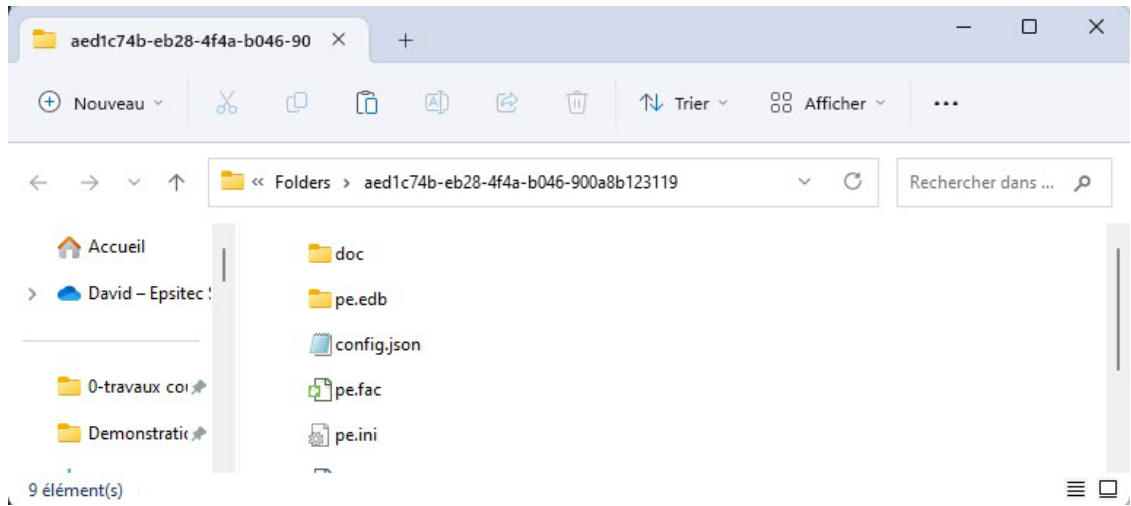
aed1c74b-eb28-4f4a-b046-90 ×   +

Nouveau   Trier   Afficher   ...

« Folders › aed1c74b-eb28-4f4a-b046-900a8b123119

Rechercher dans ...

Accueil
David – Epsitec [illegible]
0-travaux co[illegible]
Demonstrati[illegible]

doc
pe.edb
config.json
pe.fac
pe.ini

9 élément(s)